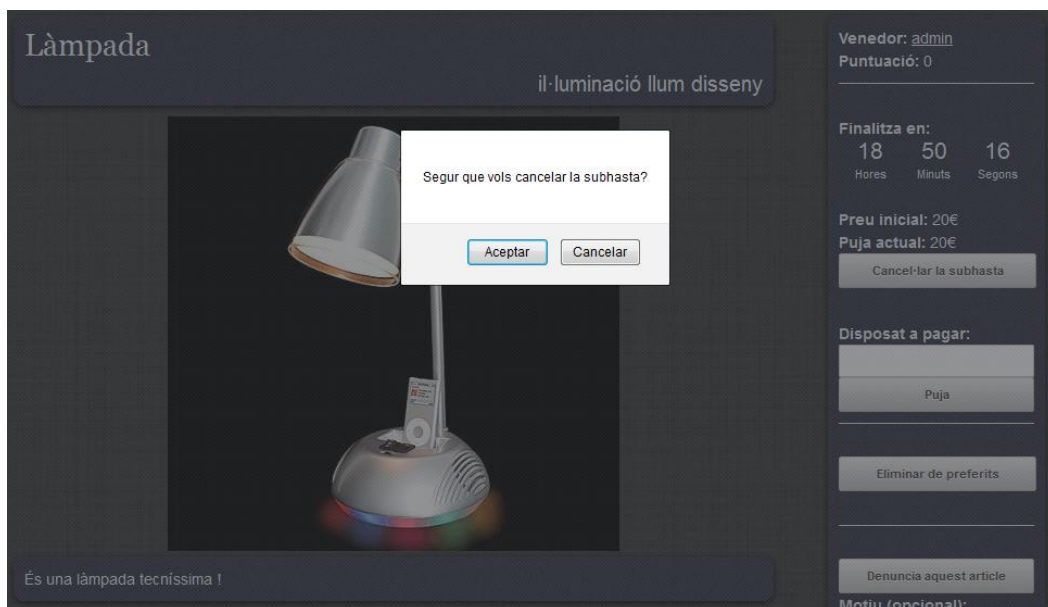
Làmpada

il·luminació llum disseny

Segur que vols cancelar la subhasta?

Aceptar Cancelar

És una làmpada tecníssima !

Venedor: admin
Puntuació: 0

Finalitza en:
18 Hores 50 Minuts 16 Segons

Preu inicial: 20€
Puja actual: 20€

Cancel·lar la subhasta

Disposat a pagar:

Puja

Eliminar de preferits

Denuncia aquest article

Motiu (opcional):